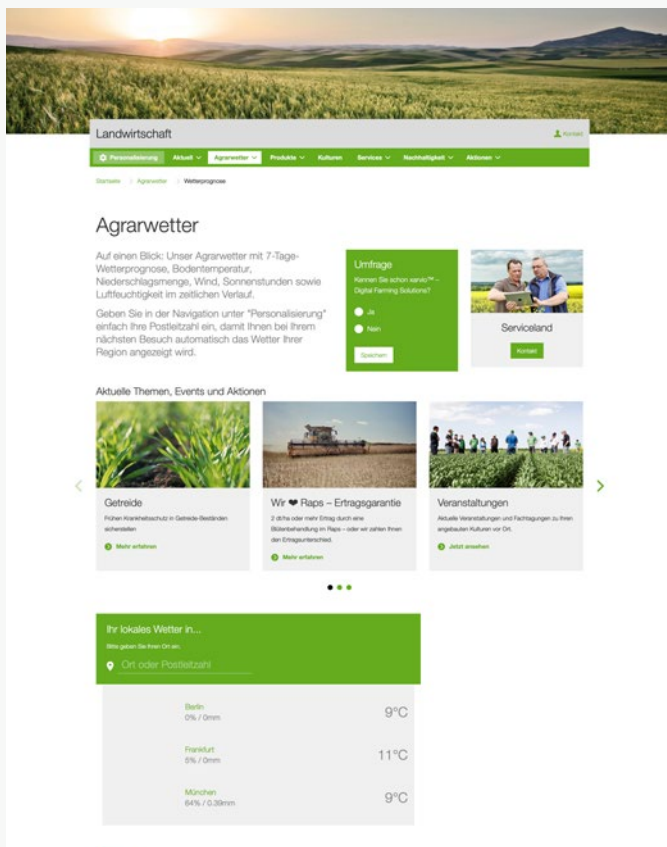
Landwirtschaft

Kontakt

Personalisierung Aktuell Agrarwetter Produkte Kulturen Services Nachhaltigkeit Aktionen

Startseite > Agrarwetter > Wetterprognose

Agrarwetter

Auf einen Blick: Unser Agrarwetter mit 7-Tage-Wetterprognose, Bodentemperatur, Niederschlagsmenge, Wind, Sonnenstunden sowie Luftfeuchtigkeit im zeitlichen Verlauf.

Geben Sie in der Navigation unter "Personalisierung" einfach Ihre Postleitzahl ein, damit Ihnen bei Ihrem nächsten Besuch automatisch das Wetter Ihrer Region angezeigt wird.

Umfrage

Kennen Sie schon xarvio™ – Digital Farming Solutions?

Ja

Nein

Speichern

Serviceland

Kontakt

Aktuelle Themen, Events und Aktionen

Getreide

Frühen Krankheitsschutz in Getreide-Beständen sicherstellen

Mehr erfahren

Wir ❤ Raps – Ertragsgarantie

2 dt/ha oder mehr Ertrag durch eine Blütenbehandlung im Raps – oder wir zahlen Ihnen den Ertragsunterschied.

Mehr erfahren

Veranstaltungen

Aktuelle Veranstaltungen und Fachtagungen zu Ihren angebauten Kulturen vor Ort.

Jetzt ansehen

Ihr lokales Wetter in...

Bitte geben Sie Ihren Ort ein.

Ort oder Postleitzahl

| | |
|---|---|
| Berlin 0% / 0mm | 9°C |
| Frankfurt 5% / 0mm | 11°C |
| München 64% / 0.39mm | 9°C |